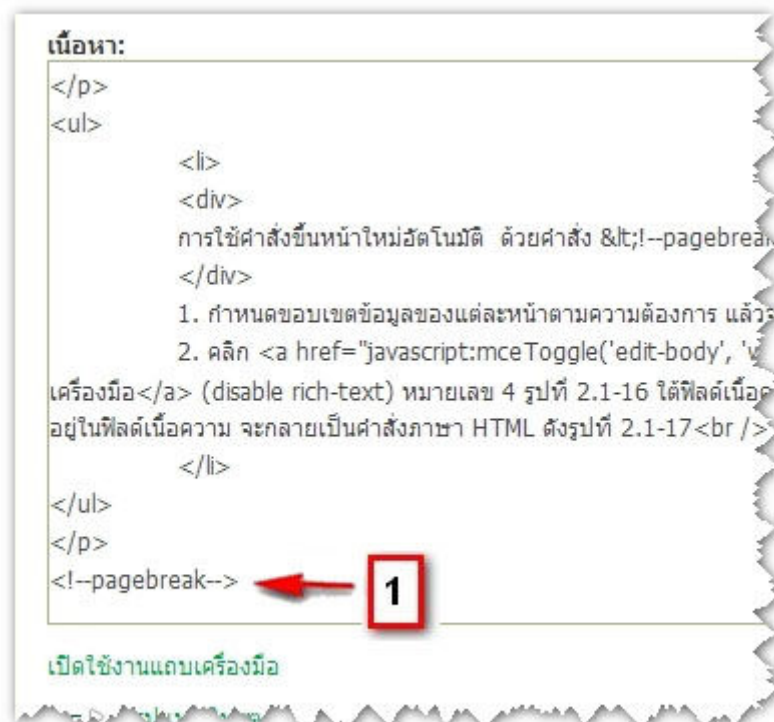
เนื้อหา:

</p>
<ul>
<li>
<div>
การใช้คำสั่งขึ้นหน้าใหม่อัตโนมัติ ด้วยคำสั่ง &lt;!--pagebrea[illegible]
</div>
1. กำหนดขอบเขตข้อมูลของแต่ละหน้าตามความต้องการ แล้ว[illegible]
2. คลิก <a href="javascript:mceToggle('edit-body', '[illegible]
เครื่องมือ</a> (disable rich-text) หมายเลข 4 รูปที่ 2.1-16 ใต้ฟิลด์เนื้อ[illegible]
อยู่ในฟิลด์เนื้อความ จะกลายเป็นคำสั่งภาษา HTML ดังรูปที่ 2.1-17<br />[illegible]
</li>
</ul>
</p>
<!--pagebreak-->

1

เปิดใช้งานแถบเครื่องมือ

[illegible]